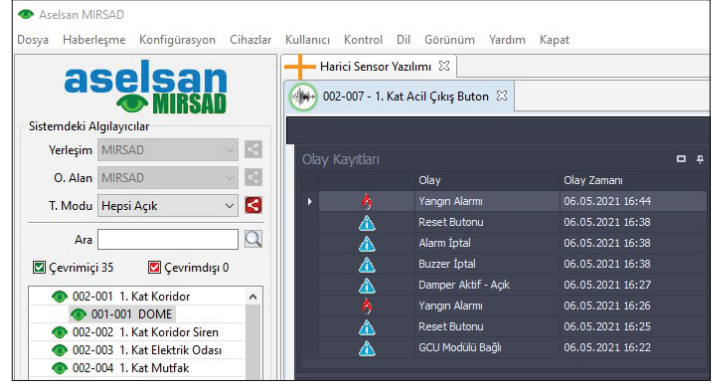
Aselsan MIRSAD

Dosya Haberleşme Konfigürasyon Cihazlar Kullanıcı Kontrol Dil Görünüm Yardım Kapat

aselsan MIRSAD

Sistemdeki Algılayıcılar

Yerleşim MIRSAD

O. Alan MIRSAD

T. Modu Hepsi Açık

Ara

Çevrimiçi 35 Çevrimdışı 0

002-001 1. Kat Koridor
001-001 DOME
002-002 1. Kat Koridor Siren
002-003 1. Kat Elektrik Odası
002-004 1. Kat Mutfak

Harici Sensor Yazılımı

002-007 - 1. Kat Acil Çıkış Buton

Olay Kayıtları

| | | Olay | Olay Zamanı |
|---|---|---|---|
| | | Yangın Alarmı | 06.05.2021 16:44 |
| | | Reset Butonu | 06.05.2021 16:38 |
| | | Alarm İptal | 06.05.2021 16:38 |
| | | Buzzer İptal | 06.05.2021 16:38 |
| | | Damper Aktif - Açık | 06.05.2021 16:27 |
| | | Yangın Alarmı | 06.05.2021 16:26 |
| | | Reset Butonu | 06.05.2021 16:25 |
| | | GCU Modülü Bağlı | 06.05.2021 16:22 |